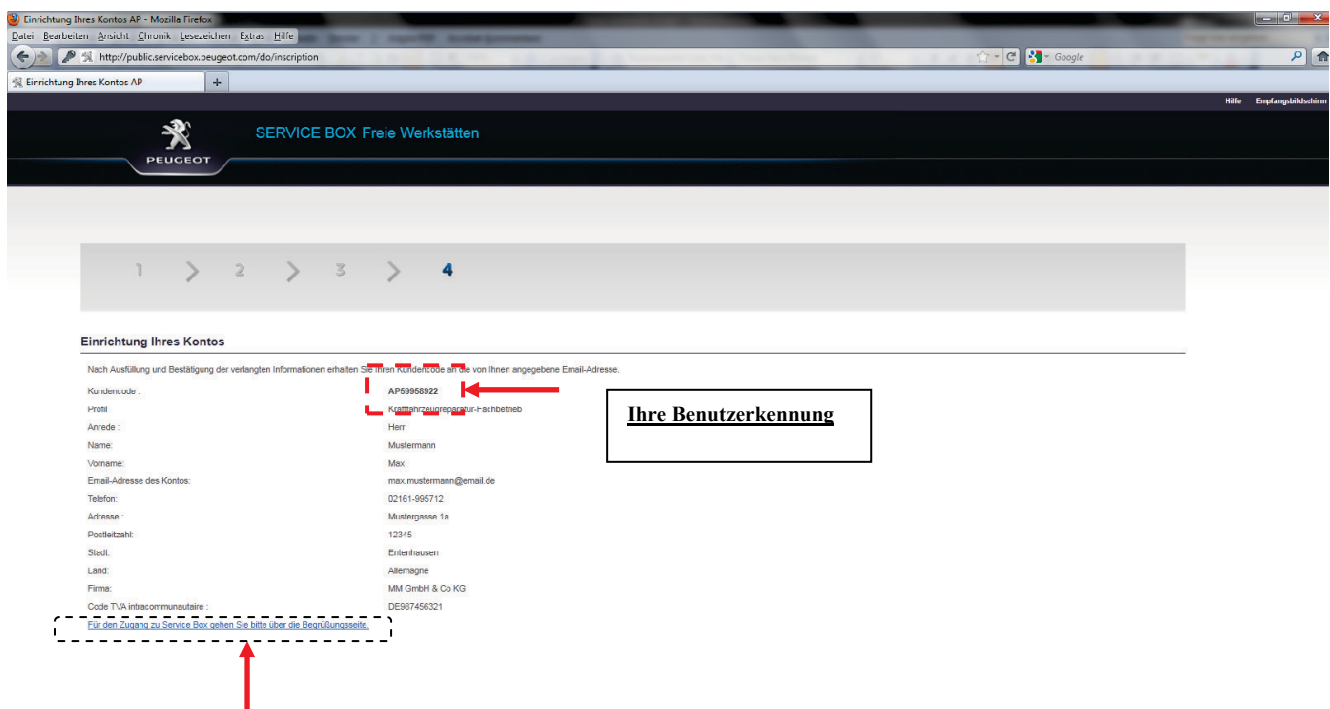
Einrichtung Ihres Kontos AP - Mozilla Firefox

Datei Bearbeiten Ansicht Chronik Lesezeichen Extras Hilfe

http://public.servicebox.peugeot.com/do/inscription

Google

Einrichtung Ihres Kontos AP

Hilfe Empfangsbildschirm

PEUGEOT

SERVICE BOX Freie Werkstätten

1 2 3 4

Einrichtung Ihres Kontos

Nach Ausfüllung und Bestätigung der verlangten Informationen erhalten Sie Ihren Kundencode an die von Ihnen angegebene Email-Adresse.

| | |
|---|---|
| Kundencode : | AP53958922 |
| Profil | Kraftfahrzeugreparatur-Fachbetrieb |
| Anrede : | Herr |
| Name: | Mustermann |
| Vorname: | Max |
| Email-Adresse des Kontos: | max.mustermann@email.de |
| Telefon: | 02161-995712 |
| Adresse : | Mustergasse 1a |
| Postleitzahl: | 12345 |
| Stadt: | Entenhausen |
| Land: | Allemagne |
| Firma: | MM GmbH & Co KG |
| Code TVA intracommunautaire : | DE987456321 |

Für den Zugang zu Service Box gehen Sie bitte über die Begrüßungsseite.

Ihre Benutzerkennung